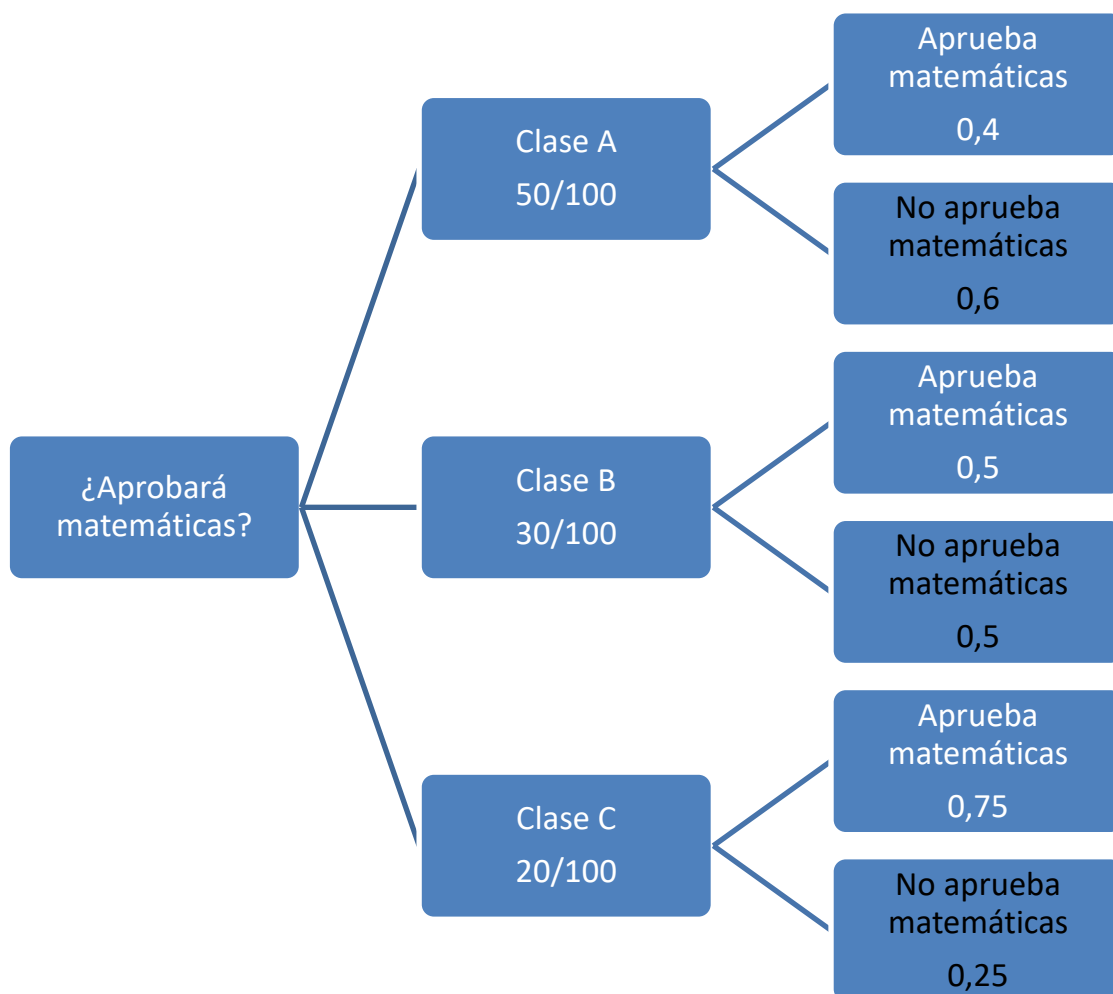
¿Aprobará matemáticas?

Clase A
50/100

Aprueba matemáticas
0,4

No aprueba matemáticas
0,6

Clase B
30/100

Aprueba matemáticas
0,5

No aprueba matemáticas
0,5

Clase C
20/100

Aprueba matemáticas
0,75

No aprueba matemáticas
0,25